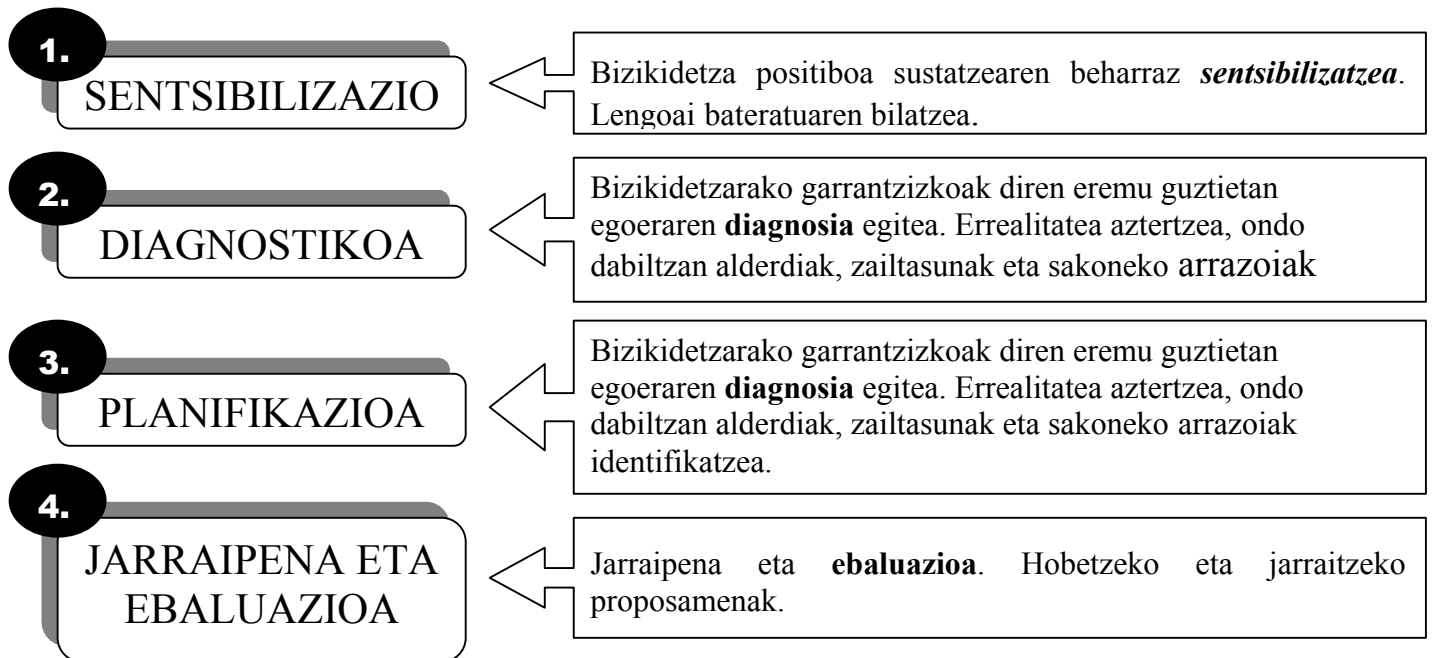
1.
SENTSIBILIZAZIO

Bizikidetza positiboa sustatzearen beharraz ***sentsibilizatzea***. Lengoai bateratuaren bilatzea.

2.
DIAGNOSTIKOA

Bizikidetzarako garrantzizkoak diren eremu guztietan egoeraren **diagnosia** egitea. Errealitatea aztertzea, ondo dabiltzan alderdiak, zailtasunak eta sakoneko arrazoiak

3.
PLANIFIKAZIOA

Bizikidetzarako garrantzizkoak diren eremu guztietan egoeraren **diagnosia** egitea. Errealitatea aztertzea, ondo dabiltzan alderdiak, zailtasunak eta sakoneko arrazoiak identifikatzea.

4.
JARRAIPENA ETA EBALUAZIOA

Jarraipena eta **ebaluazioa**. Hobetzeko eta jarraitzeko proposamenak.